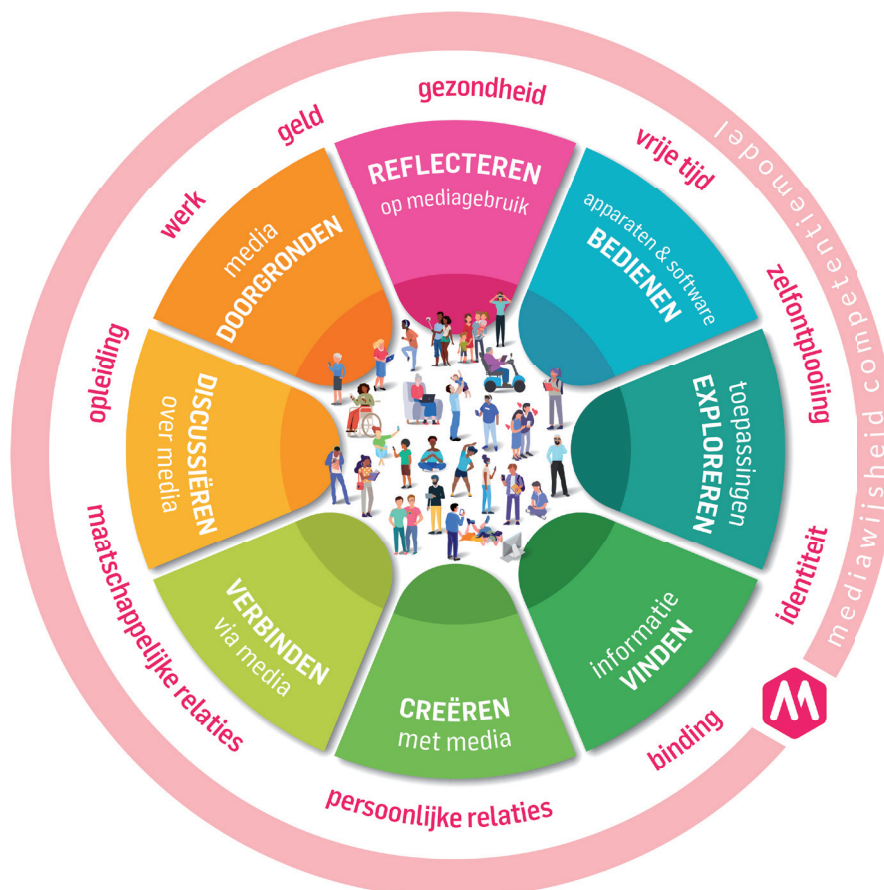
REFLECTEREN
op mediagebruik

apparaten & software
BEDIENEN

toepassingen
EXPLOREREN

informatie
VINDEN

CREËREN
met media

VERBINDEN
via media

DISCUSSIËREN
over media

media
DOORGRONDEN

gezondheid
vrije tijd
zelfontplooiing
identiteit
binding
persoonlijke relaties
maatschappelijke relaties
opleiding
werk
geld

mediawijsheid competentiemodel